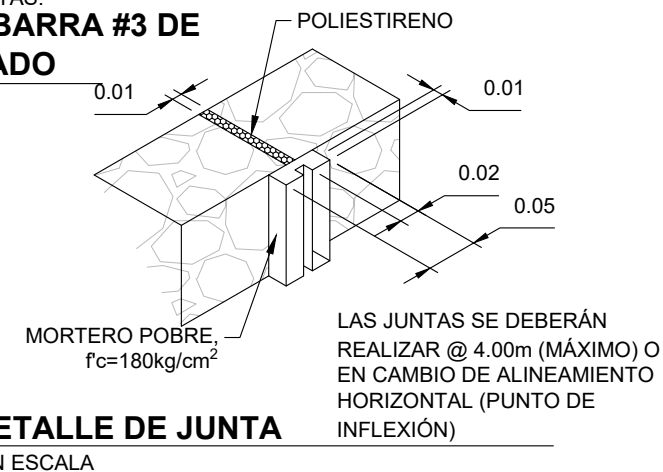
BARRA #3 DE
ADO

POLIESTIRENO

0.01

0.01

0.02

0.05

MORTERO POBRE, f'c=180kg/cm$^2$

LAS JUNTAS SE DEBERÁN REALIZAR @ 4.00m (MÁXIMO) O EN CAMBIO DE ALINEAMIENTO HORIZONTAL (PUNTO DE INFLEXIÓN)

ETALLE DE JUNTA

N ESCALA